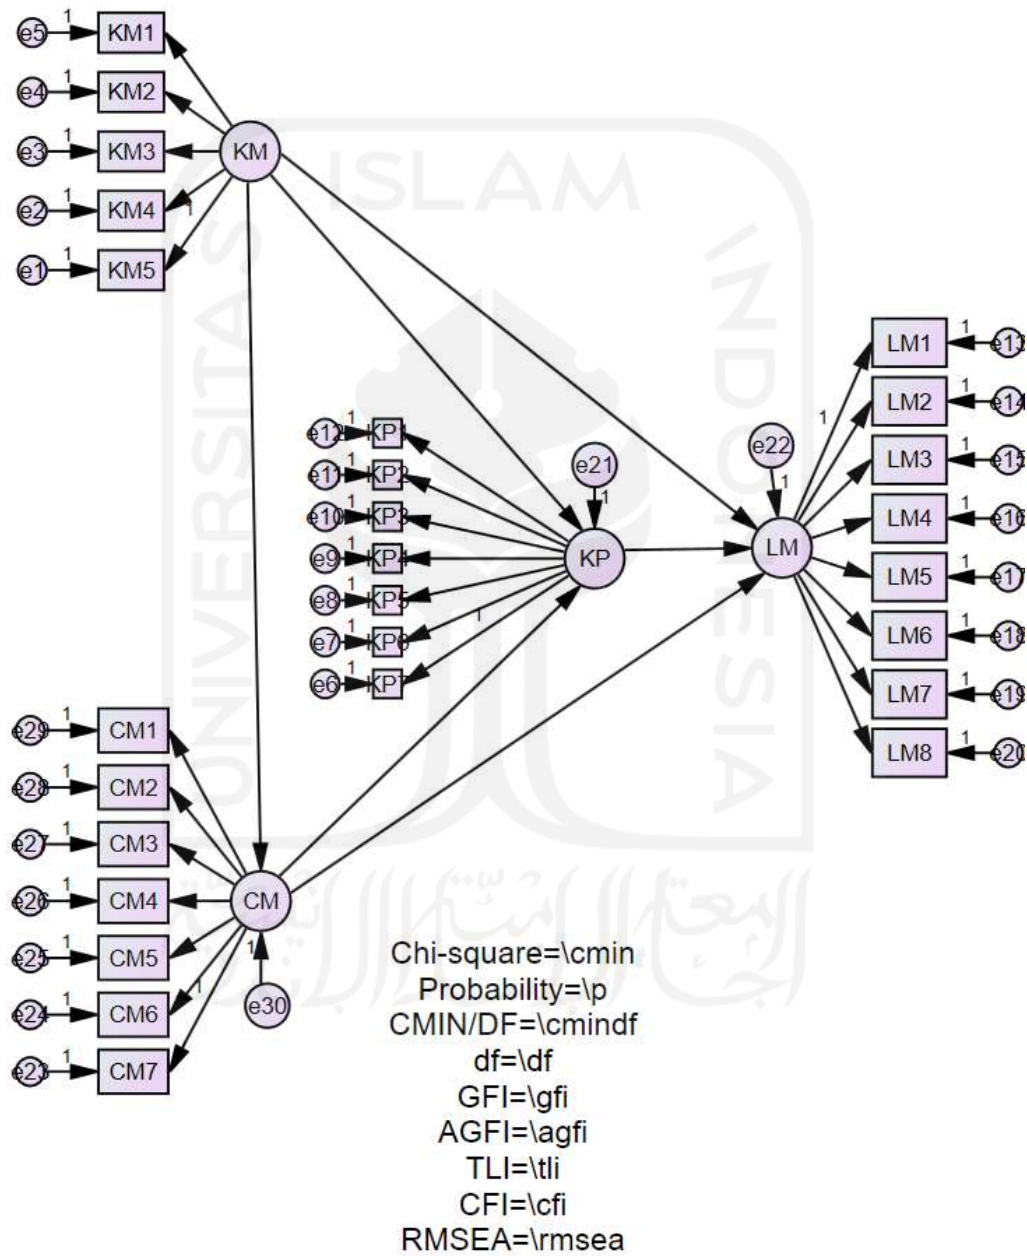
e5 1 KM1
e4 1 KM2
e3 1 KM3 KM
e2 1 KM4 1
e1 1 KM5

ISLAM

LM1 1 e13
1
LM2 1 e14
e22
1
LM3 1 e15

e12 1 KP1
e11 1 KP2 e21
e10 1 KP3 1
e9 1 KP4 KP LM LM4 1 e16
e8 1 KP5 LM5 1 e17
e7 1 KP6 1
e6 1 KP7 LM6 1 e18
LM7 1 e19
LM8 1 e20

e29 1 CM1
e28 1 CM2
e27 1 CM3
e26 1 CM4 CM
e25 1 CM5 1
e24 1 CM6 1 e30
e23 1 CM7

UNIVERSITAS ISLAM INDONESIA

Chi-square=\cmin
Probability=\p
CMIN/DF=\cmindf
df=\df
GFI=\gfi
AGFI=\agfi
TLI=\tli
CFI=\cfi
RMSEA=\rmsea